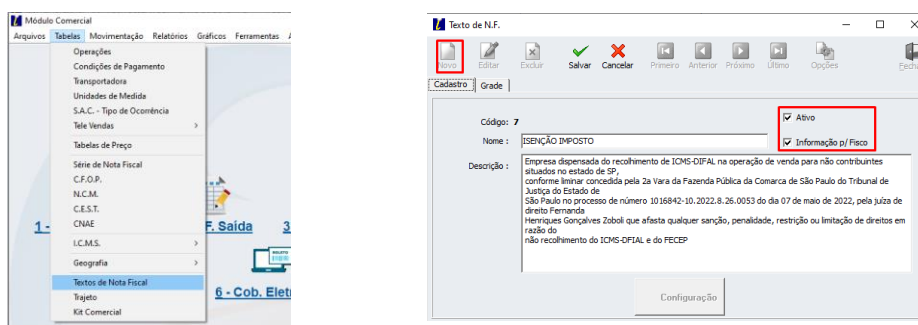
Módulo Comercial

Arquivos Tabelas Movimentação Relatórios Gráficos Ferramentas

Operações
Condições de Pagamento
Transportadora
Unidades de Medida
S.A.C. - Tipo de Ocorrência
Tele Vendas
Tabelas de Preço
Série de Nota Fiscal
C.F.O.P.
N.C.M.
C.E.S.T.
CNAE
I.C.M.S.
Geografia
Textos de Nota Fiscal
Trajeto
Kit Comercial

1 -
F. Saída
3
6 - Cob. Elet

Texto de N.F.

Novo Editar Excluir Salvar Cancelar Primeiro Anterior Próximo Último Opções Fecha

Cadastro Grade

Código: 7
Nome: ISENÇÃO IMPOSTO
Ativo
Informação p/ Fisco
Descrição: Empresa dispensada do recolhimento de ICMS-DIFAL na operação de venda para não contribuintes situados no estado de SP,
conforme liminar concedida pela 2a Vara da Fazenda Pública da Comarca de São Paulo do Tribunal de Justiça do Estado de
São Paulo no processo de número 1016842-10.2022.8.26.0053 do dia 07 de maio de 2022, pela juíza de direito Fernanda
Henriques Gonçalves Zoboli que afasta qualquer sanção, penalidade, restrição ou limitação de direitos em razão do
não recolhimento do ICMS-DFIAL e do FECEP

Configuração